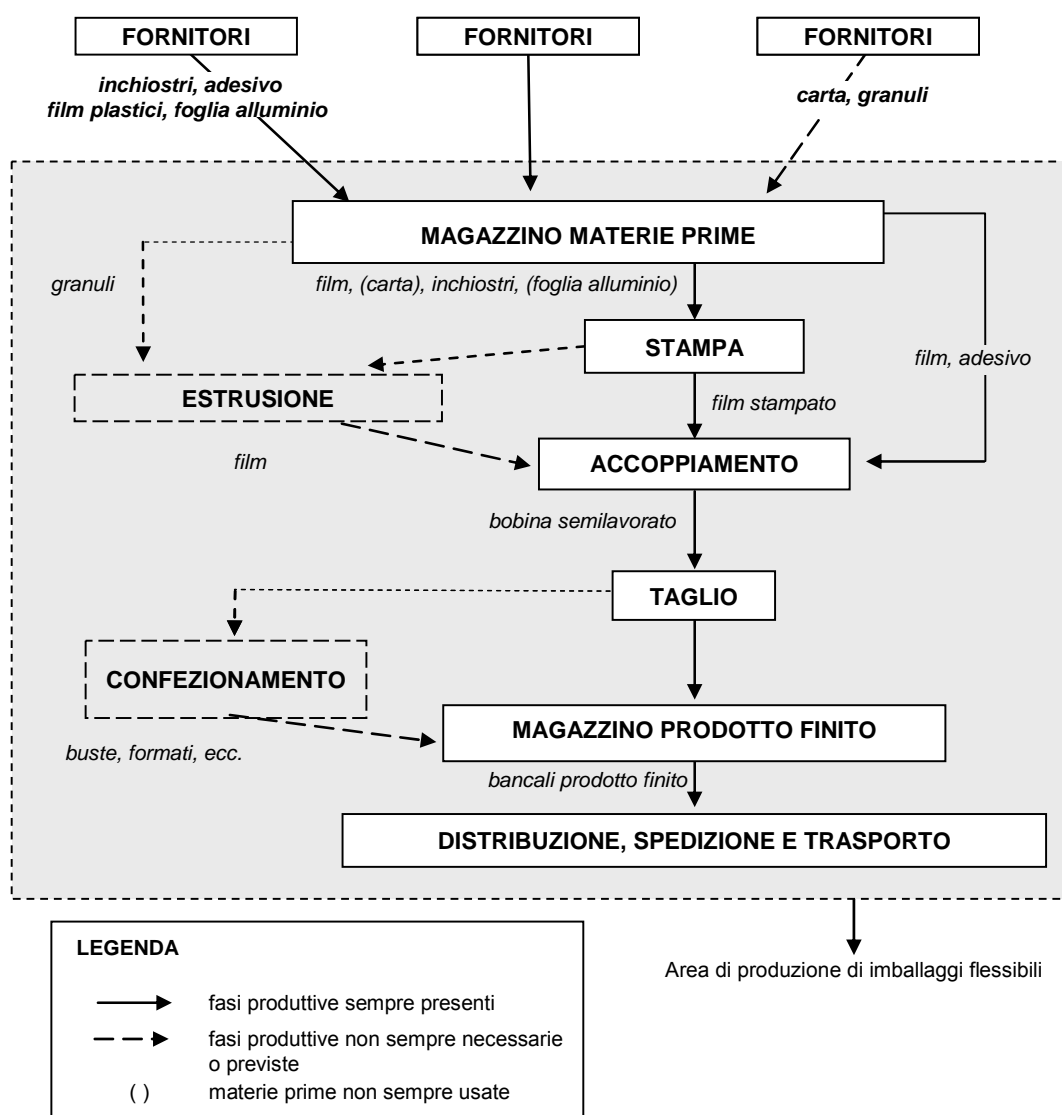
FORNITORI

FORNITORI

FORNITORI

inchiostri, adesivo
film plastici, foglia alluminio

carta, granuli

MAGAZZINO MATERIE PRIME

granuli

film, (carta), inchiostri, (foglia alluminio)

STAMPA

film, adesivo

ESTRUSIONE

film stampato

film

ACCOPPIAMENTO

bobina semilavorato

TAGLIO

CONFEZIONAMENTO

MAGAZZINO PRODOTTO FINITO

buste, formati, ecc.

bancali prodotto finito

DISTRIBUZIONE, SPEDIZIONE E TRASPORTO

LEGENDA

fasi produttive sempre presenti

fasi produttive non sempre necessarie o previste

( ) materie prime non sempre usate

Area di produzione di imballaggi flessibili